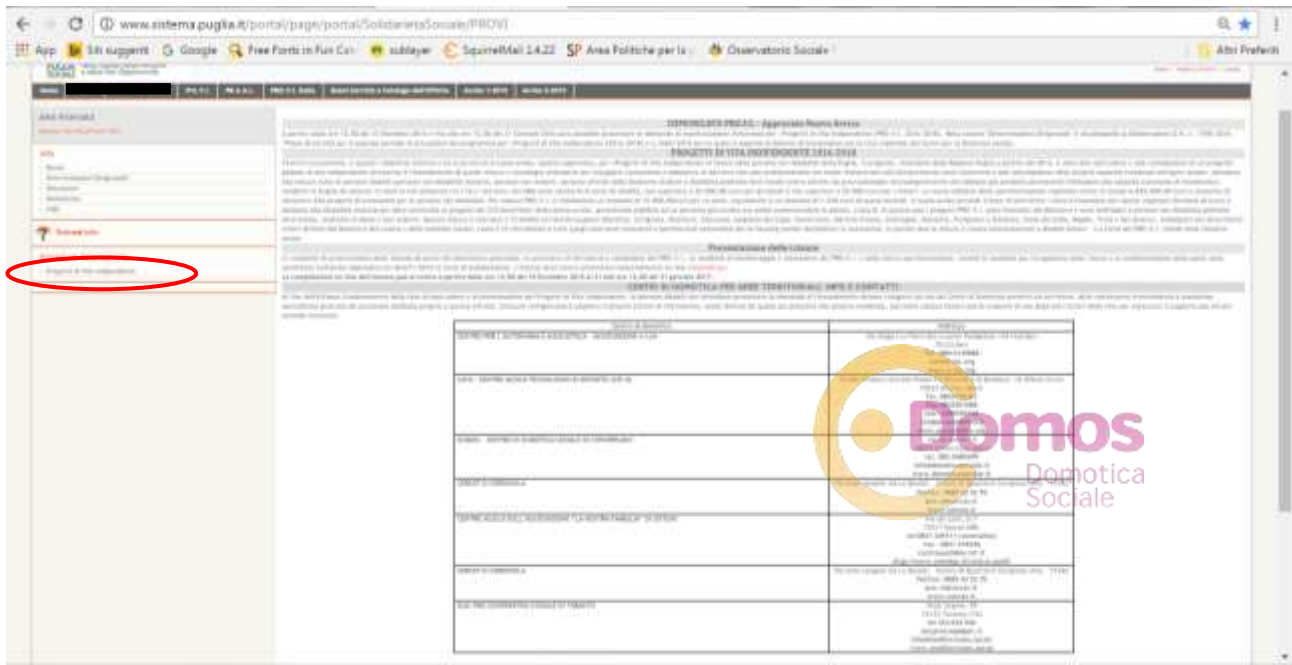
www.sistema.puglia.it/portal/page/portal/SolidarietaSociale/PROVI

App Siti suggeriti Google Free Fonts in Fun Col sublayer SquirrelMail 1.4.22 SP Area Politiche per la Osservatorio Sociale Altri Preferiti

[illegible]

Area Riservata

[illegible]

Progetti di Vita Indipendente

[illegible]

PROGETTI DI VITA INDIPENDENTE 2016-2018

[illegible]

Presentazione delle istanze

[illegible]

CENTRI DI DOMOTICA PER AREE TERRITORIALI: INFO E CONTATTI

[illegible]

Domos
Domotica
Sociale